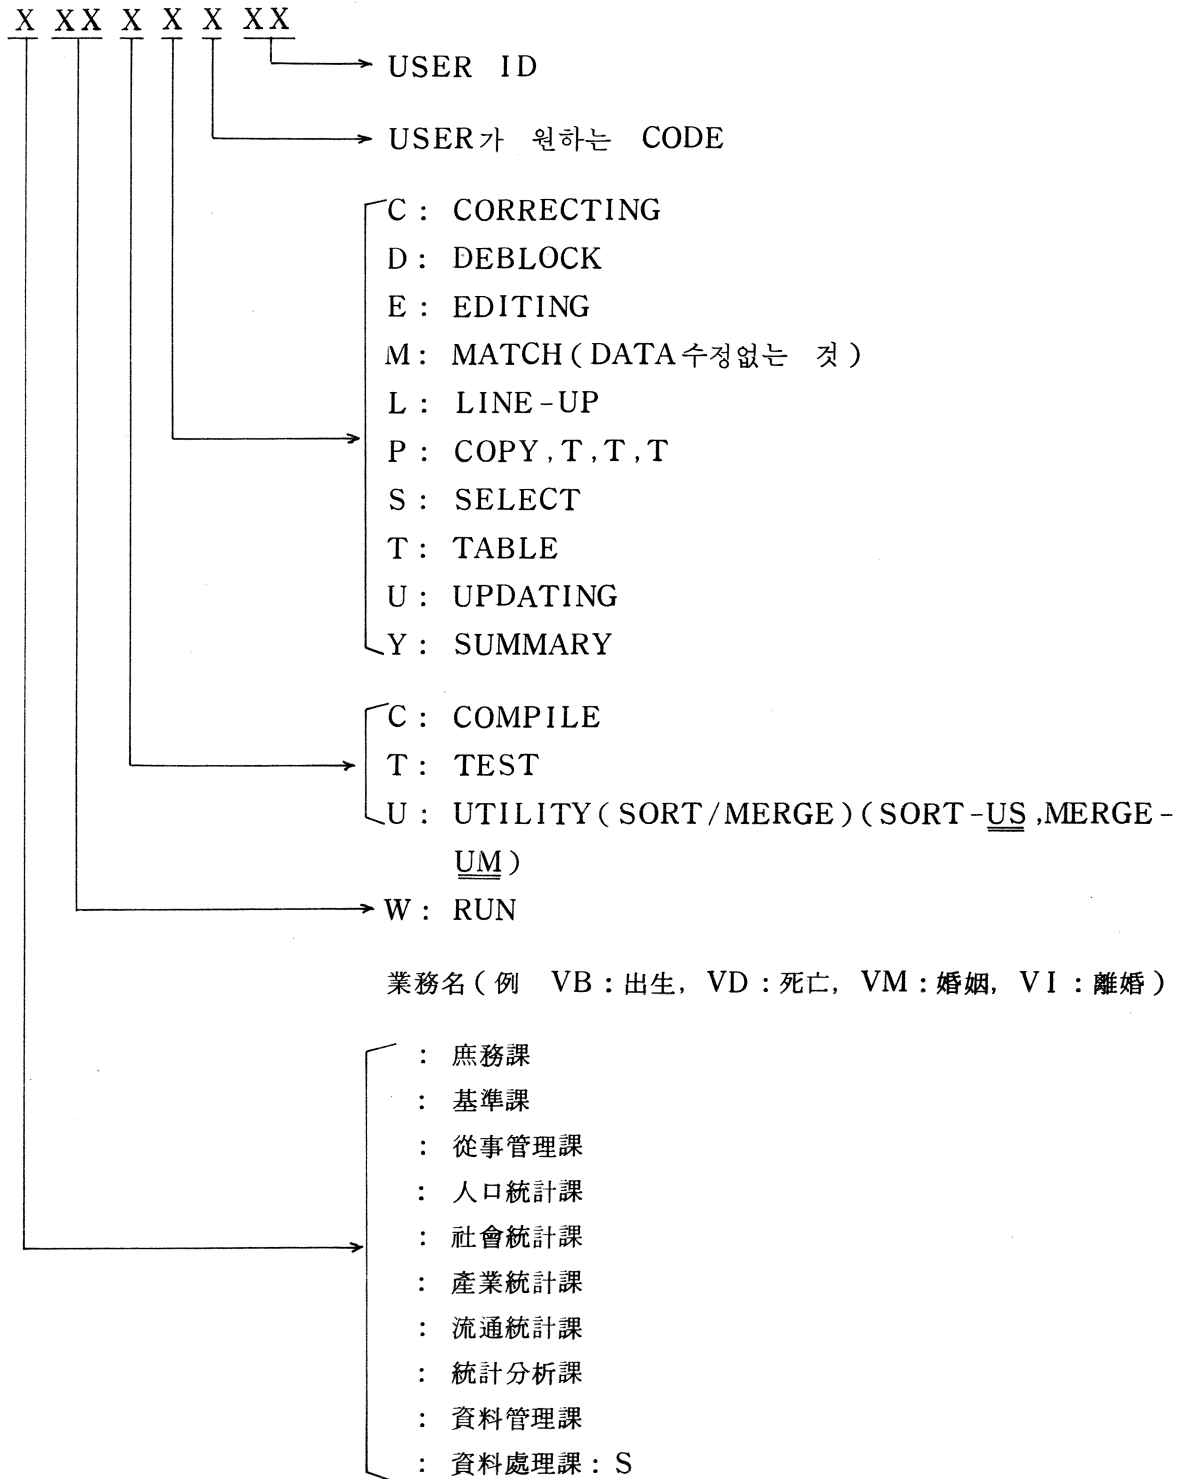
X XX X X X XX

USER ID

USER가 원하는 CODE

C : CORRECTING
D : DEBLOCK
E : EDITING
M : MATCH ( DATA수정없는 것 )
L : LINE-UP
P : COPY, T, T, T
S : SELECT
T : TABLE
U : UPDATING
Y : SUMMARY

C : COMPILE
T : TEST
U : UTILITY ( SORT/MERGE ) ( SORT-US, MERGE-UM )

W : RUN

業務名 ( 例 VB : 出生, VD : 死亡, VM : 婚姻, VI : 離婚 )

: 庶務課
: 基準課
: 從事管理課
: 人口統計課
: 社會統計課
: 產業統計課
: 流通統計課
: 統計分析課
: 資料管理課
: 資料處理課 : S